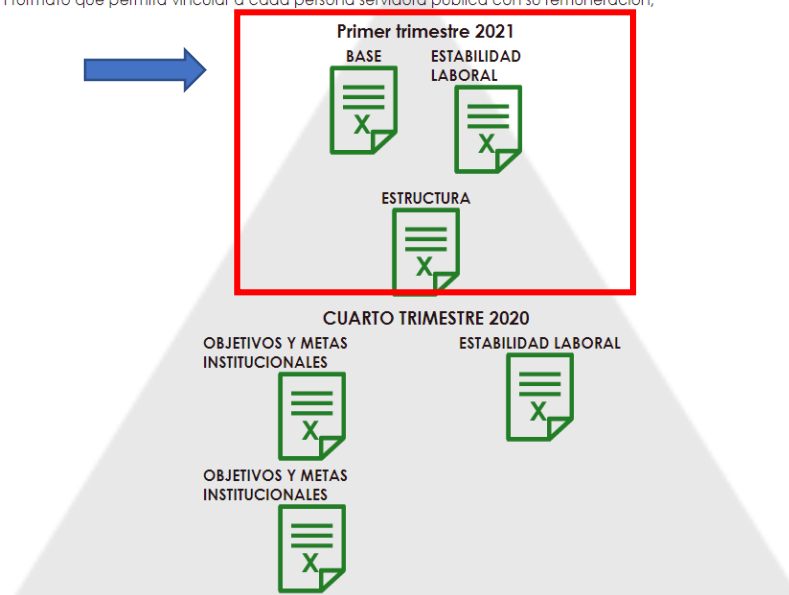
Formato que permita vincular a cada persona servidora pública con su remuneración;

Primer trimestre 2021

BASE

X

ESTABILIDAD LABORAL

X

ESTRUCTURA

X

CUARTO TRIMESTRE 2020

OBJETIVOS Y METAS INSTITUCIONALES

X

ESTABILIDAD LABORAL

X

OBJETIVOS Y METAS INSTITUCIONALES

X